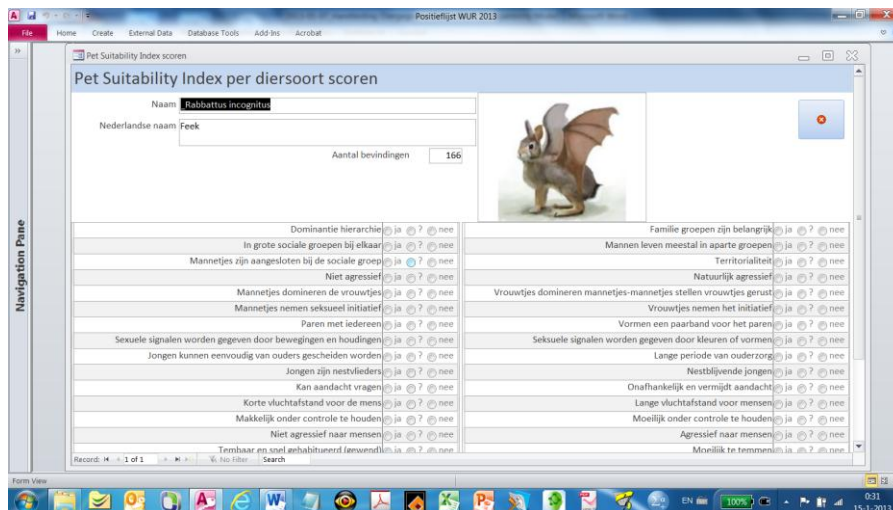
Positieflijst WUR 2013

File Home Create External Data Database Tools Add-Ins Acrobat

Pet Suitability Index scoren

Pet Suitability Index per diersoort scoren

Naam _Rabbattus incognitus

Nederlandse naam Feek

Aantal bevindingen 166

Navigation Pane

| | |
|---|---|
| Dominantie hierarchie ja ? nee | Familie groepen zijn belangrijk ja ? nee |
| In grote sociale groepen bij elkaar ja ? nee | Mannen leven meestal in aparte groepen ja ? nee |
| Mannetjes zijn aangesloten bij de sociale groep ja ? nee | Territorialiteit ja ? nee |
| Niet agressief ja ? nee | Natuurlijk agressief ja ? nee |
| Mannetjes domineren de vrouwtjes ja ? nee | Vrouwtjes domineren mannetjes-mannetjes stellen vrouwtjes gerust ja ? nee |
| Mannetjes nemen seksueel initiatief ja ? nee | Vrouwtjes nemen het initiatief ja ? nee |
| Paren met iedereen ja ? nee | Vormen een paarband voor het paren ja ? nee |
| Sexuele signalen worden gegeven door bewegingen en houdingen ja ? nee | Seksuele signalen worden gegeven door kleuren of vormen ja ? nee |
| Jongen kunnen eenvoudig van ouders gescheiden worden ja ? nee | Lange periode van ouderzorg ja ? nee |
| Jongen zijn nestvlieders ja ? nee | Nestblijvende jongen ja ? nee |
| Kan aandacht vragen ja ? nee | Onafhankelijk en vermijdt aandacht ja ? nee |
| Korte vluchtafstand voor de mens ja ? nee | Lange vluchtafstand voor mensen ja ? nee |
| Makkelijk onder controle te houden ja ? nee | Moeilijk onder controle te houden ja ? nee |
| Niet agressief naar mensen ja ? nee | Agressief naar mensen ja ? nee |
| Tembaar en snel gehabitueerd (gewend) ja ? nee | Moeilijk te temmen ja ? nee |

Record: 1 of 1 No Filter Search

Form View

EN 100% 0:31 15-1-2013